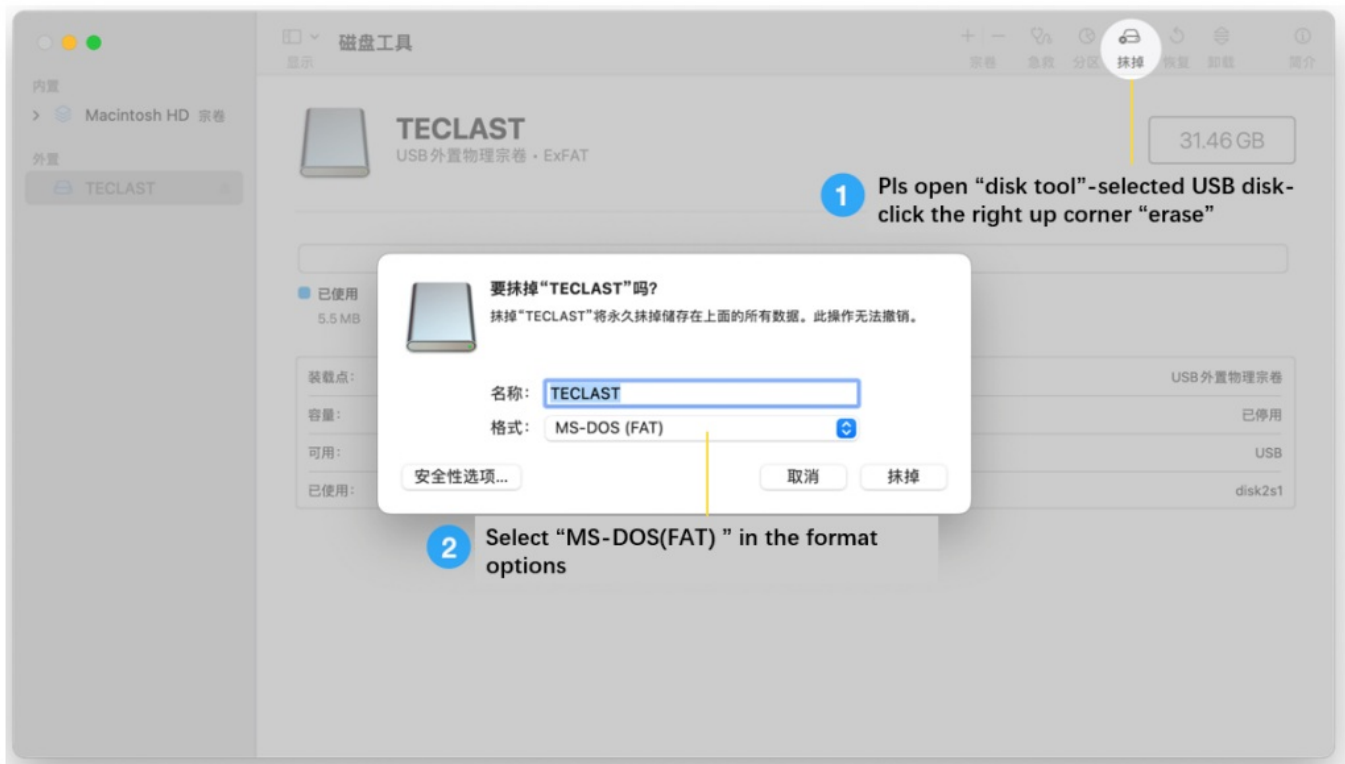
显示 磁盘工具

宗卷 急救 分区 抹掉 恢复 卸载 简介

内置
Macintosh HD 宗卷
外置
TECLAST

TECLAST
USB外置物理宗卷 • ExFAT

31.46 GB

1 Pls open “disk tool”-selected USB disk-click the right up corner “erase”

已使用
5.5 MB

装载点:
容量:
可用:
已使用:

USB外置物理宗卷
已停用
USB
disk2s1

要抹掉“TECLAST”吗?
抹掉“TECLAST”将永久抹掉储存在上面的所有数据。此操作无法撤销。

名称: TECLAST
格式: MS-DOS (FAT)

安全性选项...
取消
抹掉

2 Select “MS-DOS(FAT) ” in the format options